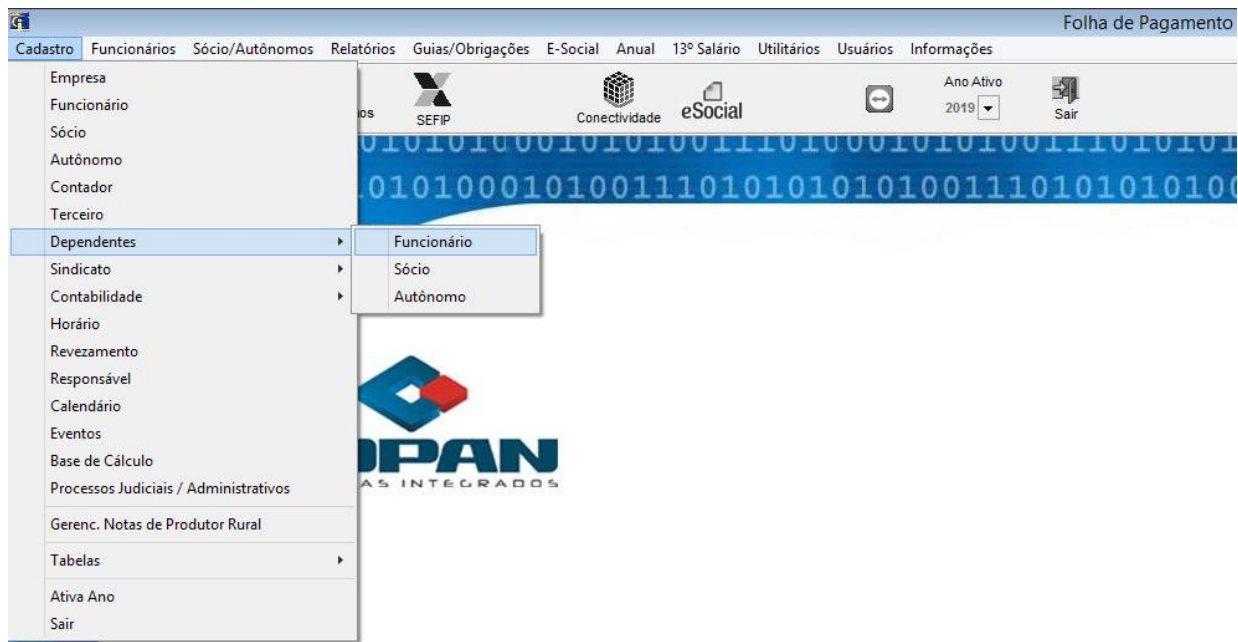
Folha de Pagamento

Cadastro Funcionários Sócio/Autônomos Relatórios Guias/Obrigações E-Social Anual 13º Salário Utilitários Usuários Informações

Empresa
Funcionário
Sócio
Autônomo
Contador
Terceiro
Dependentes
Sindicato
Contabilidade
Horário
Revezamento
Responsável
Calendário
Eventos
Base de Cálculo
Processos Judiciais / Administrativos
Gerenc. Notas de Produtor Rural
Tabelas
Ativa Ano
Sair

Funcionário
Sócio
Autônomo

os SEFIP Conectividade eSocial Ano Ativo 2019 Sair

01010100010101001110100010101001110101
.0101000101001110101010101001110101010100

PAN
AS INTEGRADOS